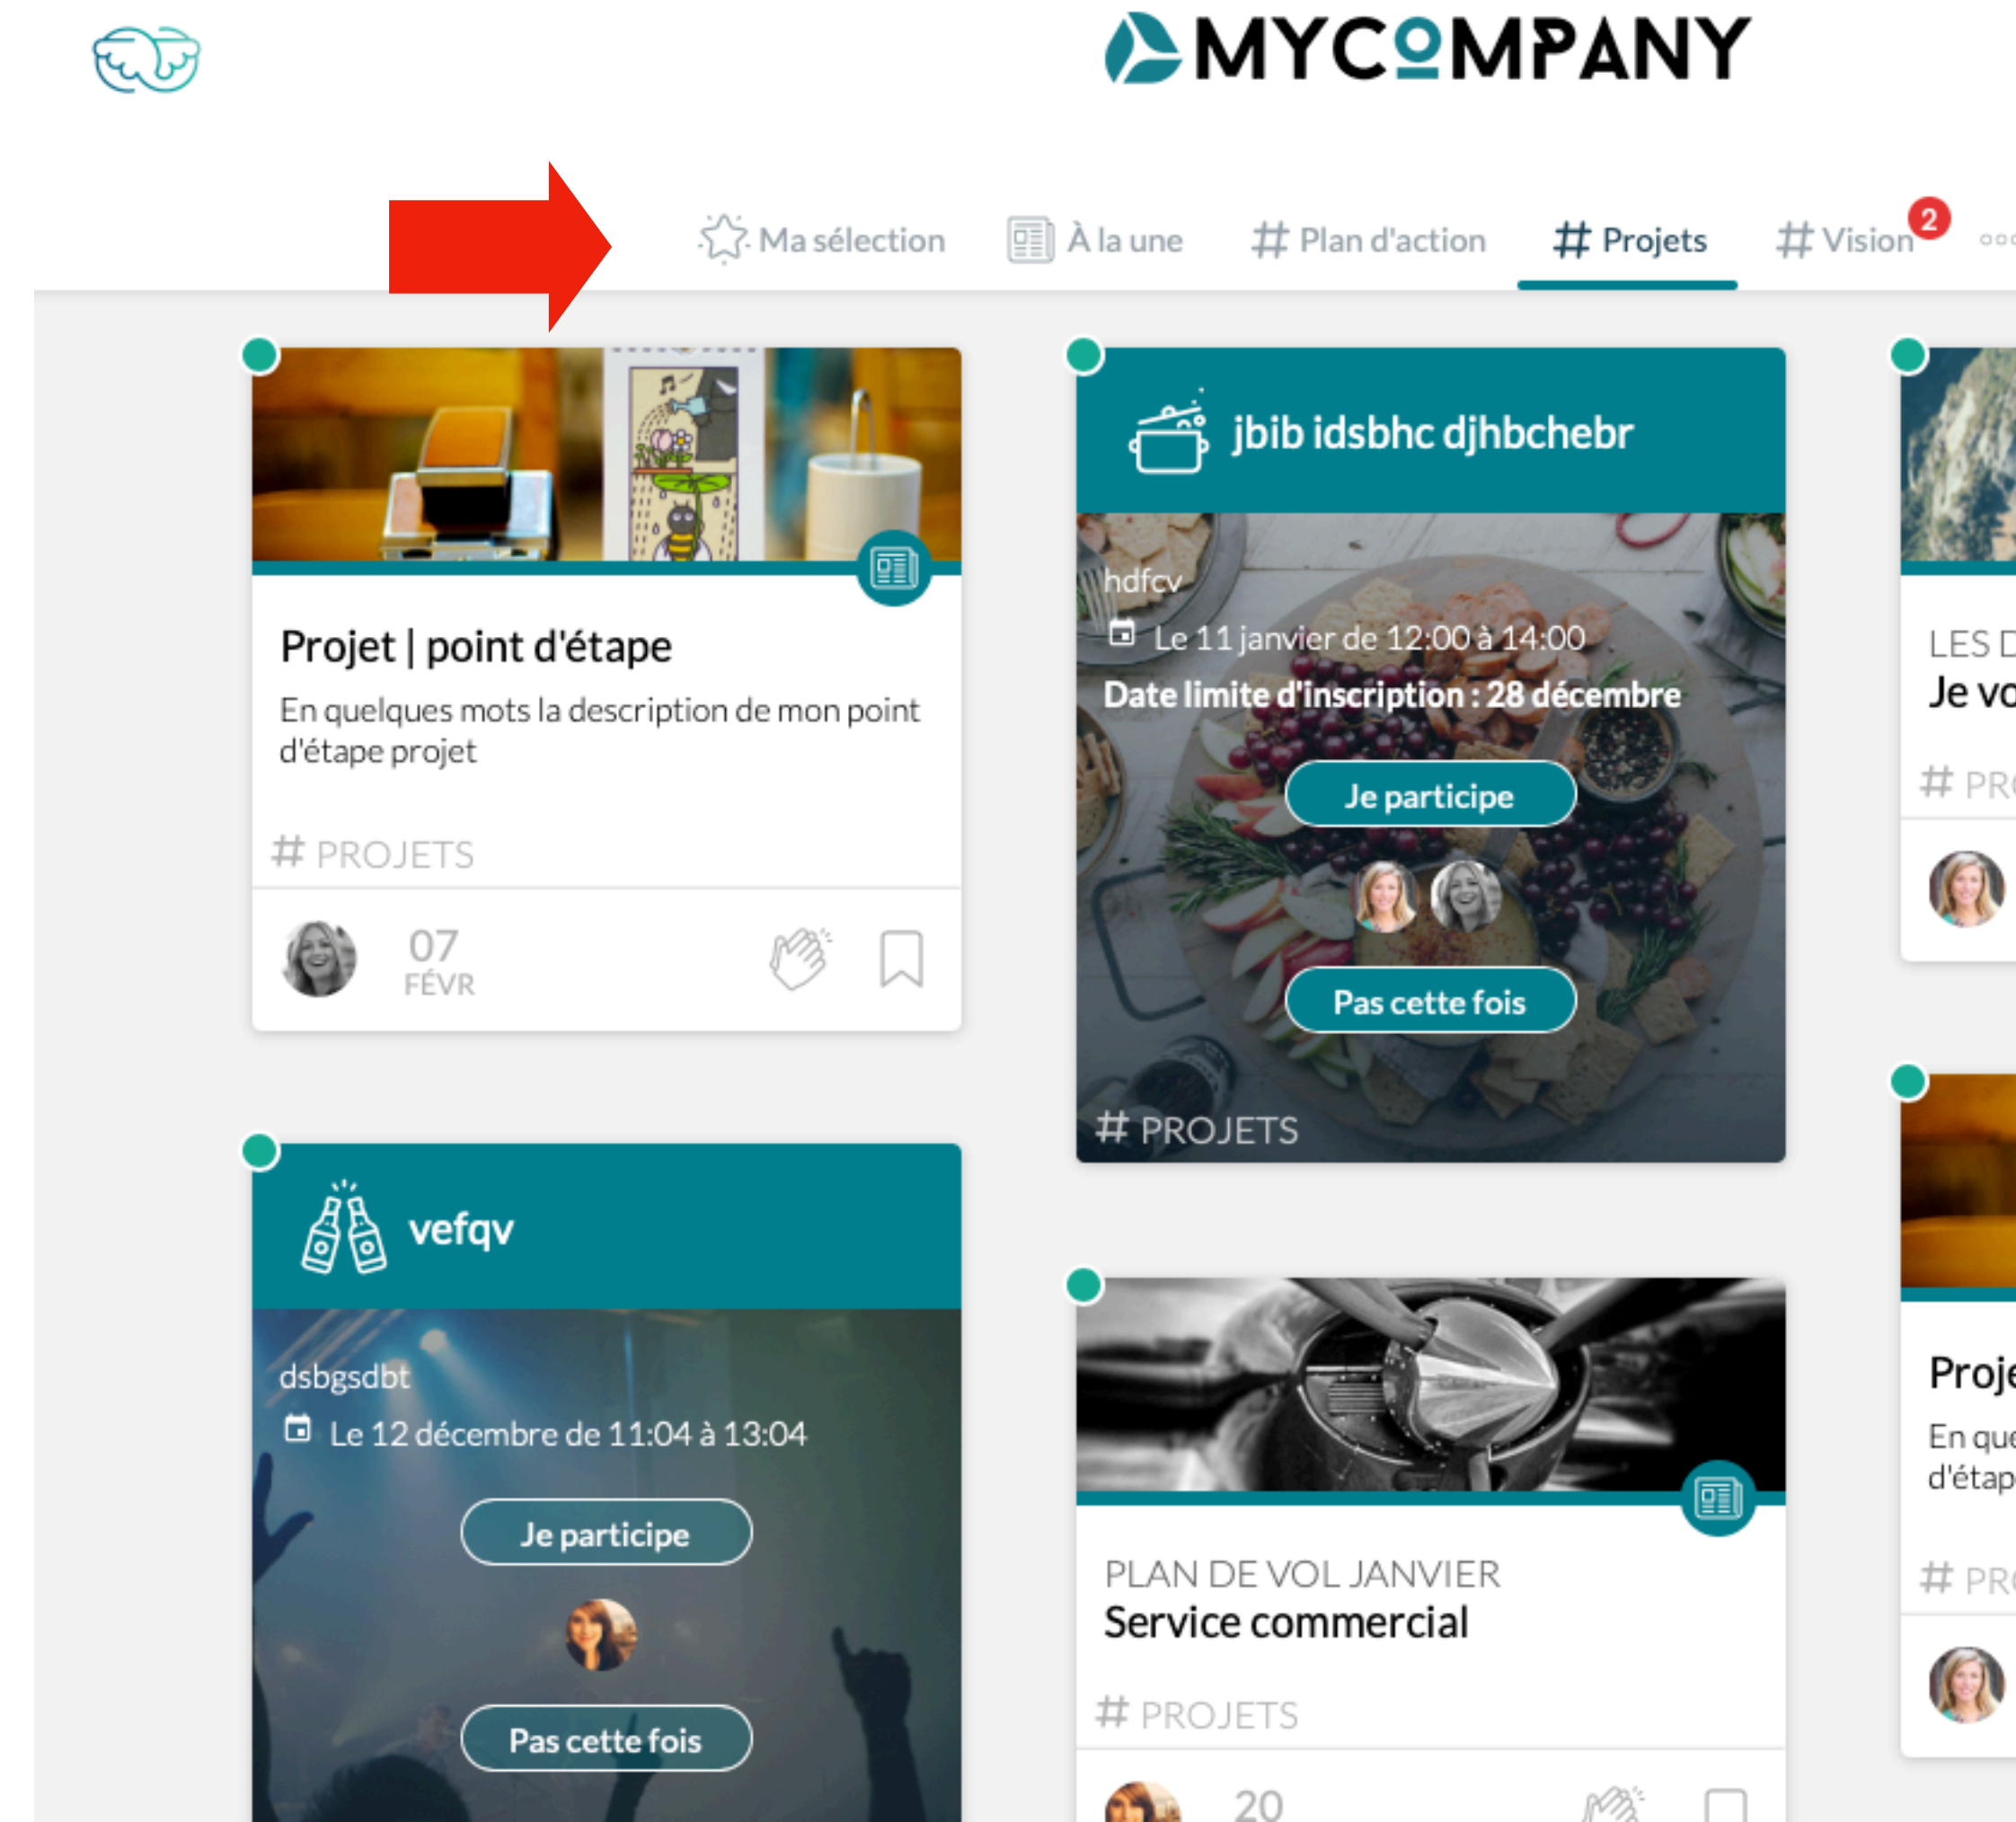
MYCOMPANY

Ma sélection
À la une
# Plan d'action
# Projets
# Vision 2

Projet | point d'étape
En quelques mots la description de mon point d'étape projet
# PROJETS
07
FÉVR

jbib idsbhc djhbchebr
hdfcv
Le 11 janvier de 12:00 à 14:00
Date limite d'inscription : 28 décembre
Je participe
Pas cette fois
# PROJETS

LES D
Je vo
# PR

vefqv
dsbgsdbt
Le 12 décembre de 11:04 à 13:04
Je participe
Pas cette fois

PLAN DE VOL JANVIER
Service commercial
# PROJETS
20

Proje
En que
d'étap
# PR